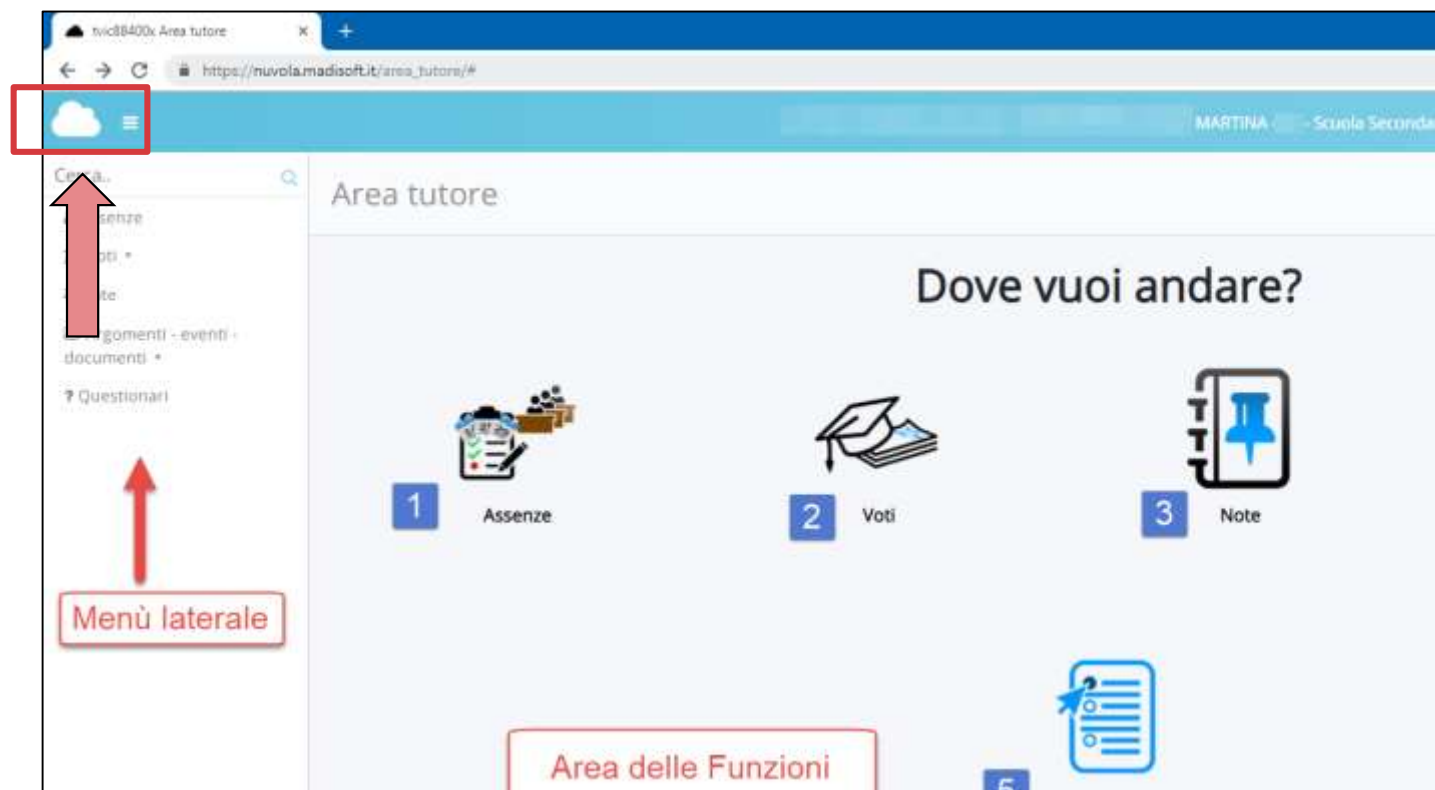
tvic88400x Area tutore ×
+
https://nuvola.madisoft.it/area_tutore/#

MARTINA - Scuola Seconda

Cerca..
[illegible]senze
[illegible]oti ▾
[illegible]te
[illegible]rgomenti - eventi - documenti ▾
? Questionari

Menù laterale

Area tutore

Dove vuoi andare?

1 Assenze
2 Voti
3 Note

Area delle Funzioni
5